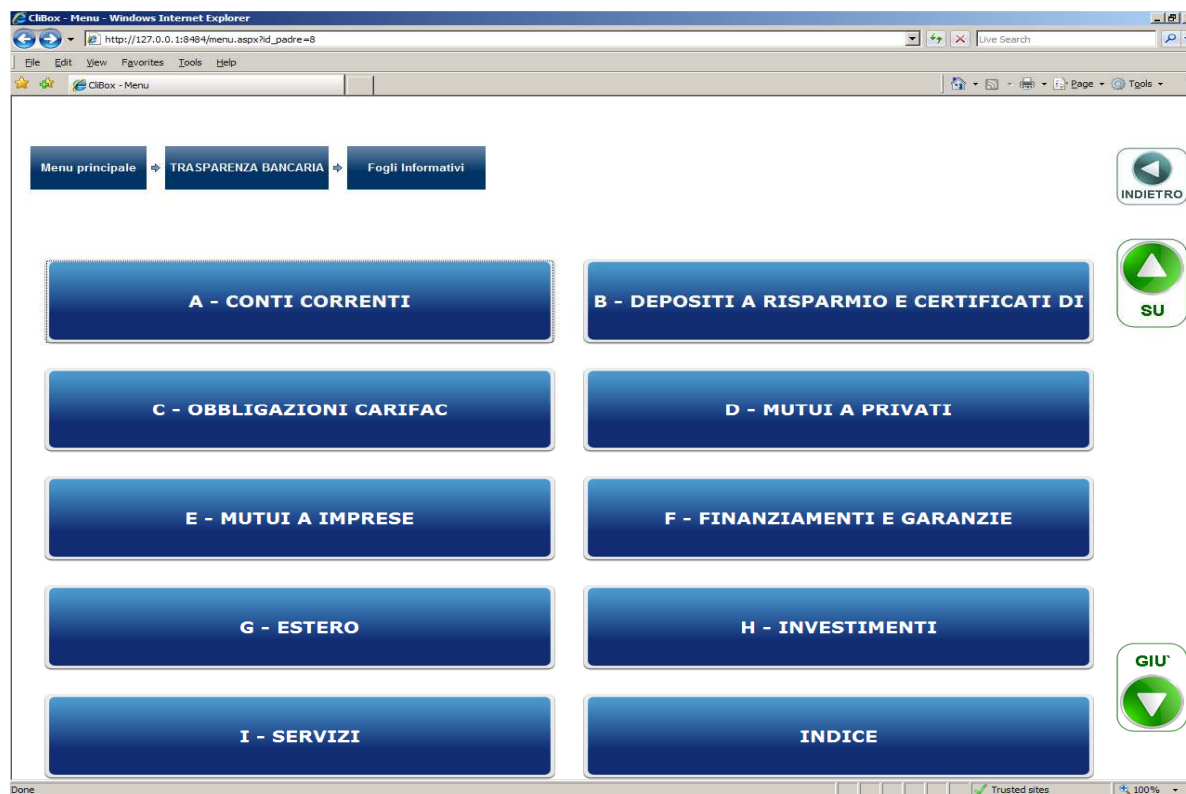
CliBox - Menu - Windows Internet Explorer

http://127.0.0.1:8484/menu.aspx?id_padre=8

Live Search

File Edit View Favorites Tools Help

CliBox - Menu

Page Tools

Menu principale TRASPARENZA BANCARIA Fogli Informativi

INDIETRO

SU

A - CONTI CORRENTI

B - DEPOSITI A RISPARMIO E CERTIFICATI DI

C - OBBLIGAZIONI CARIFAC

D - MUTUI A PRIVATI

E - MUTUI A IMPRESE

F - FINANZIAMENTI E GARANZIE

G - ESTERO

H - INVESTIMENTI

GIU`

I - SERVIZI

INDICE

Done

Trusted sites

100%